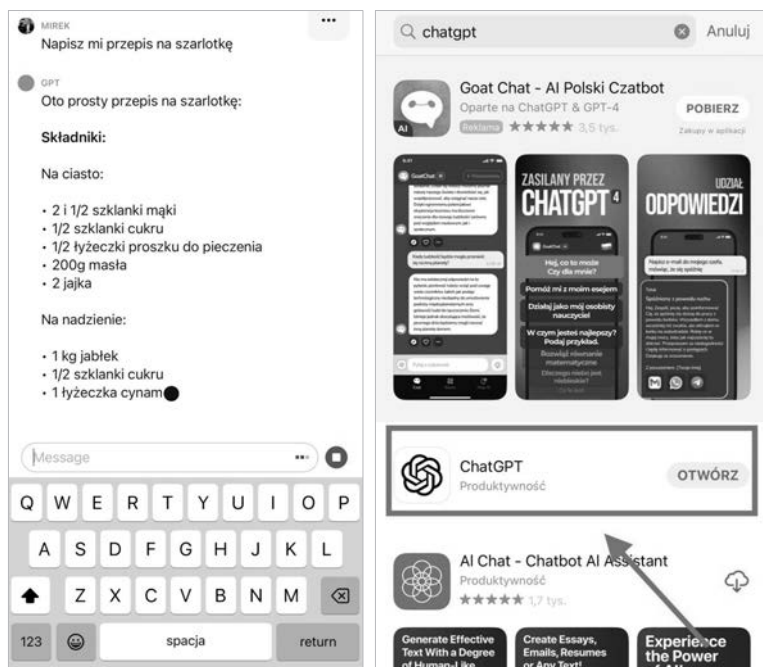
MIREK
Napisz mi przepis na szarlotkę

GPT
Oto prosty przepis na szarlotkę:

Składniki:

Na ciasto:

• 2 i 1/2 szklanki mąki
• 1/2 szklanki cukru
• 1/2 łyżeczki proszku do pieczenia
• 200g masła
• 2 jajka

Na nadzienie:

• 1 kg jabłek
• 1/2 szklanki cukru
• 1 łyżeczka cynam

Message

Q W E R T Y U I O P
A S D F G H J K L
Z X C V B N M
123 spacja return

chatgpt Anuluj

Goat Chat - AI Polski Czatbot
Oparte na ChatGPT & GPT-4
Reklama ★★★★★ 3,5 tys.
POBIERZ
Zakupy w aplikacji

ZASILANY PRZEZ CHATGPT 4
Hej, co to może Czy dla mnie?
Pomóż mi z moim esejem
Działaj jako mój osobisty nauczyciel
W czym jesteś najlepszy? Podaj przykład.

UDZIAŁ ODPOWIEDZI

ChatGPT
Produktywność
OTWÓRZ

AI Chat - Chatbot AI Assistant
Produktywność
★★★★★ 1,7 tys.

Generate Effective Text With a Degree of Human-Like
Create Essays, Emails, Resumes or Any Text!
Experience the Power